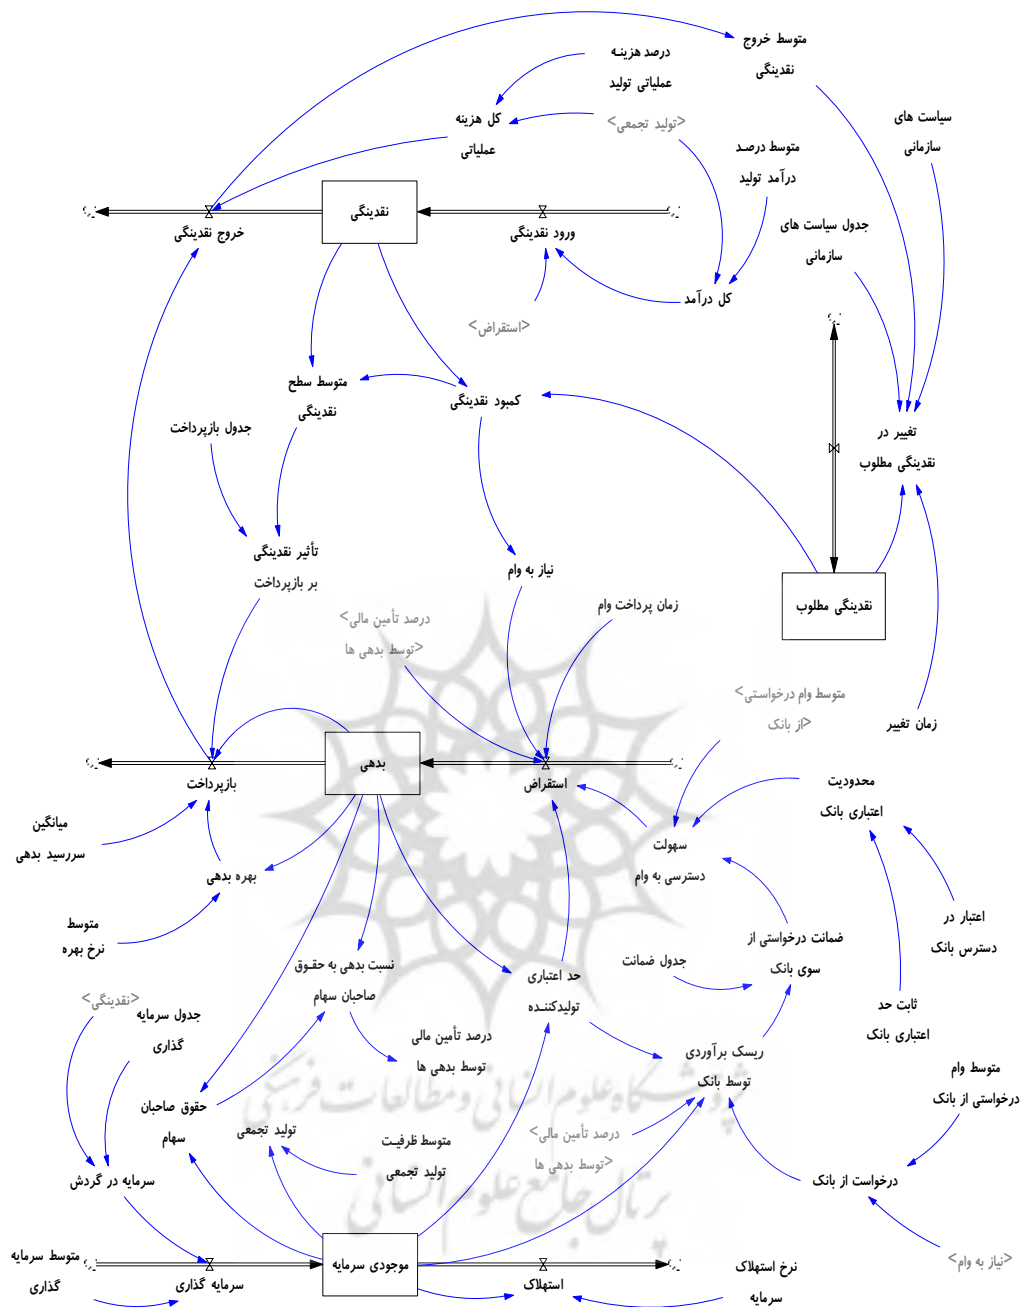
متوسط خروج نقدینگی
درصد هزینه عملیاتی تولید
کل هزینه عملیاتی
<تولید تجمعی>
سیاست های سازمانی
متوسط درصد درآمد تولید
جدول سیاست های سازمانی
خروج نقدینگی
نقدینگی
ورود نقدینگی
کل درآمد
<استقراض>
متوسط سطح نقدینگی
کمبود نقدینگی
تغییر در نقدینگی مطلوب
جدول بازپرداخت
تأثیر نقدینگی بر بازپرداخت
نیاز به وام
زمان پرداخت وام
نقدینگی مطلوب
<درصد تأمین مالی توسط بدهی ها>
<متوسط وام درخواستی از بانک>
زمان تغییر
بازپرداخت
بدهی
استقراض
محدودیت اعتباری بانک
میانگین سررسید بدهی
سهولت دسترسی به وام
بهره بدهی
اعتبار در دسترس بانک
متوسط نرخ بهره
ضمانت درخواستی از سوی بانک
جدول ضمانت
نسبت بدهی به حقوق صاحبان سهام
حد اعتباری تولیدکننده
ثابت حد اعتباری بانک
<نقدینگی>
جدول سرمایه گذاری
درصد تأمین مالی توسط بدهی ها
ریسک برآوردی توسط بانک
متوسط وام درخواستی از بانک
حقوق صاحبان سهام
تولید تجمعی
متوسط ظرفیت تولید تجمعی
<درصد تأمین مالی توسط بدهی ها>
سرمایه در گردش
درخواست از بانک
متوسط سرمایه گذاری
سرمایه گذاری
موجودی سرمایه
استهلاک
نرخ استهلاک سرمایه
<نیاز به وام>